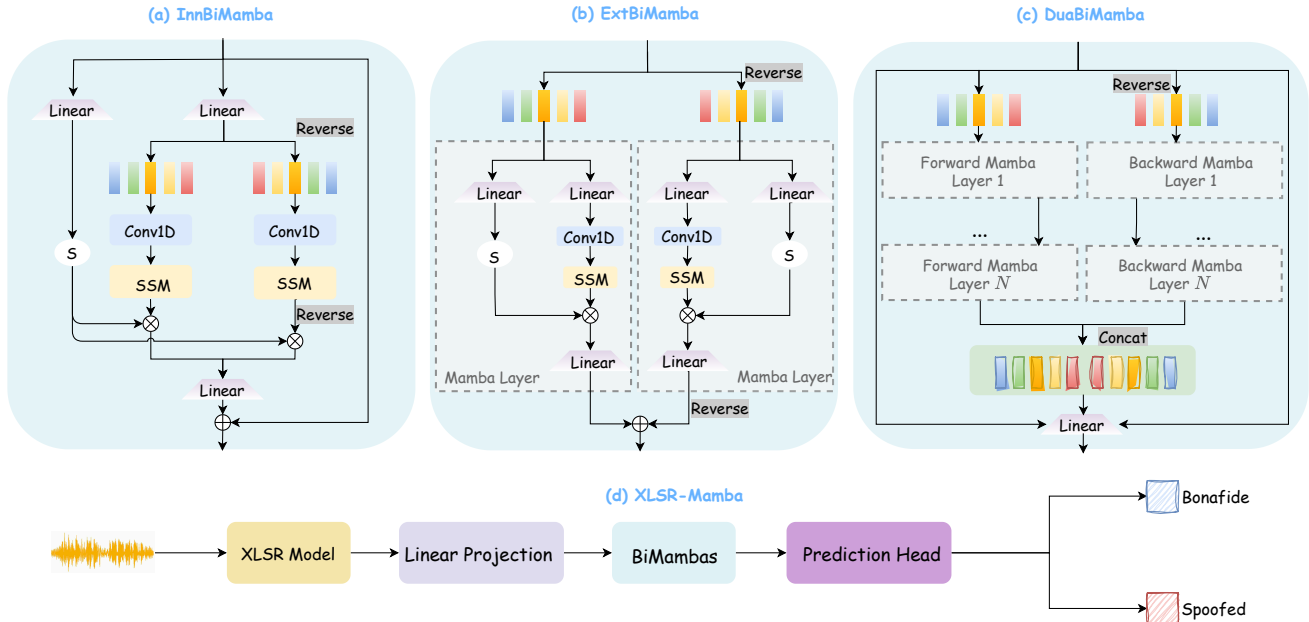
(a) InnBiMamba

Linear
Linear
Reverse
Conv1D
Conv1D
S
SSM
SSM
Reverse
Linear

(b) ExtBiMamba

Reverse
Linear
Linear
Linear
Linear
Conv1D
Conv1D
S
S
SSM
SSM
Linear
Linear
Mamba Layer
Mamba Layer
Reverse

(c) DuaBiMamba

Reverse
Forward Mamba Layer 1
Backward Mamba Layer 1
...
...
Forward Mamba Layer $N$
Backward Mamba Layer $N$
Concat
Linear

(d) XLSR-Mamba

XLSR Model
Linear Projection
BiMambas
Prediction Head
Bonafide
Spoofed